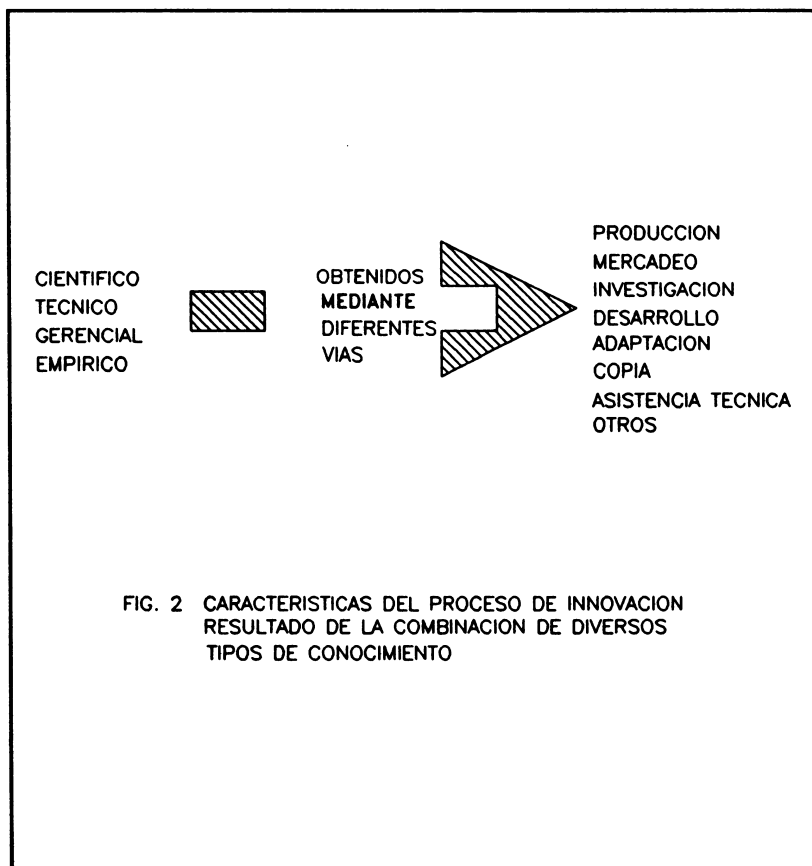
CIENTIFICO
TECNICO
GERENCIAL
EMPIRICO

OBTENIDOS
MEDIANTE
DIFERENTES
VIAS

PRODUCCION
MERCADEO
INVESTIGACION
DESARROLLO
ADAPTACION
COPIA
ASISTENCIA TECNICA
OTROS

FIG. 2 CARACTERISTICAS DEL PROCESO DE INNOVACION RESULTADO DE LA COMBINACION DE DIVERSOS TIPOS DE CONOCIMIENTO